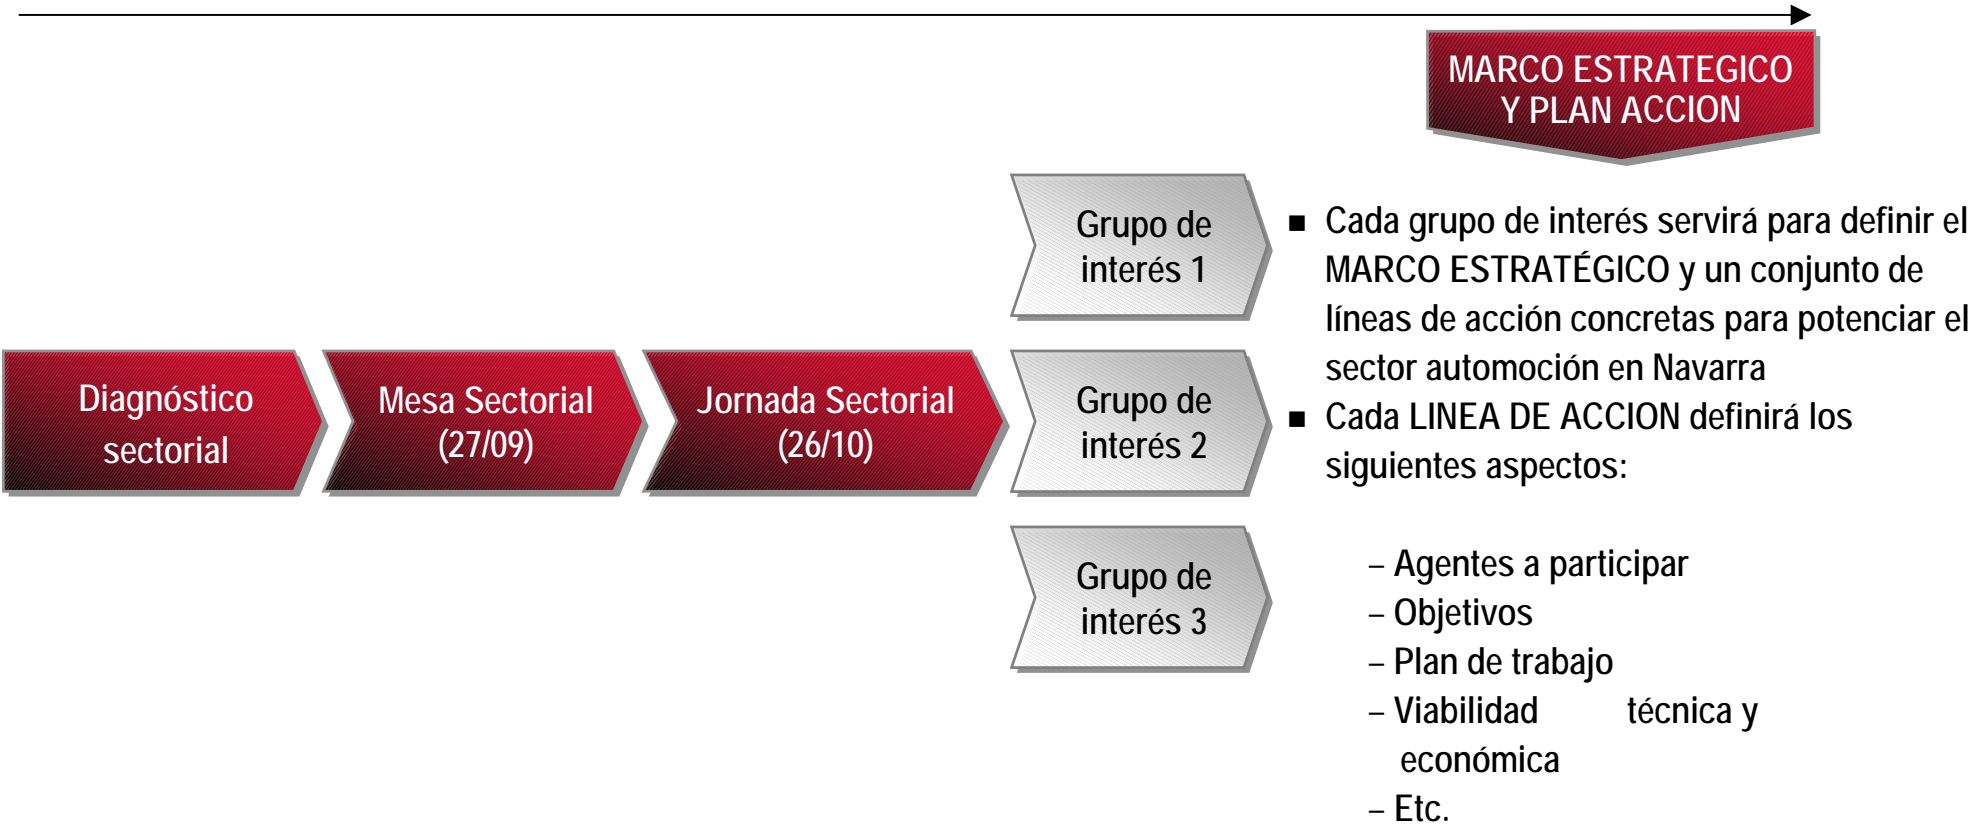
MARCO ESTRATEGICO Y PLAN ACCION

Diagnóstico sectorial

Mesa Sectorial (27/09)

Jornada Sectorial (26/10)

Grupo de interés 1

Grupo de interés 2

Grupo de interés 3

■ Cada grupo de interés servirá para definir el MARCO ESTRATÉGICO y un conjunto de líneas de acción concretas para potenciar el sector automoción en Navarra

■ Cada LINEA DE ACCION definirá los siguientes aspectos:

– Agentes a participar
– Objetivos
– Plan de trabajo
– Viabilidad técnica y económica
– Etc.